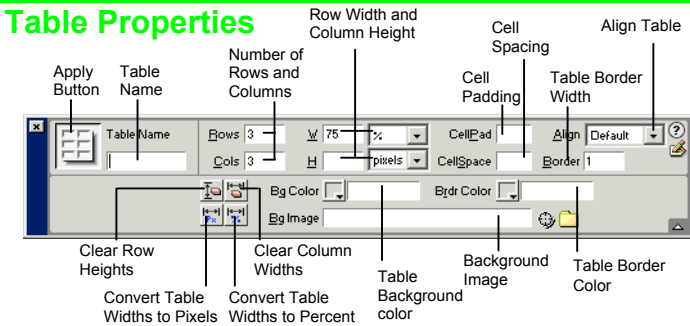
Table Properties

Row Width and Column Height

Cell Spacing

Align Table

Number of Rows and Columns

Apply Button

Table Name

Cell Padding

Table Border Width

Table Name

Rows 3

W 75

%

CellPad

Align Default

Cols 3

H

pixels

CellSpace

Border 1

Bg Color

Brdr Color

Bg Image

Clear Row Heights

Clear Column Widths

Background Image

Table Border Color

Table Background color

Convert Table Widths to Pixels

Convert Table Widths to Percent